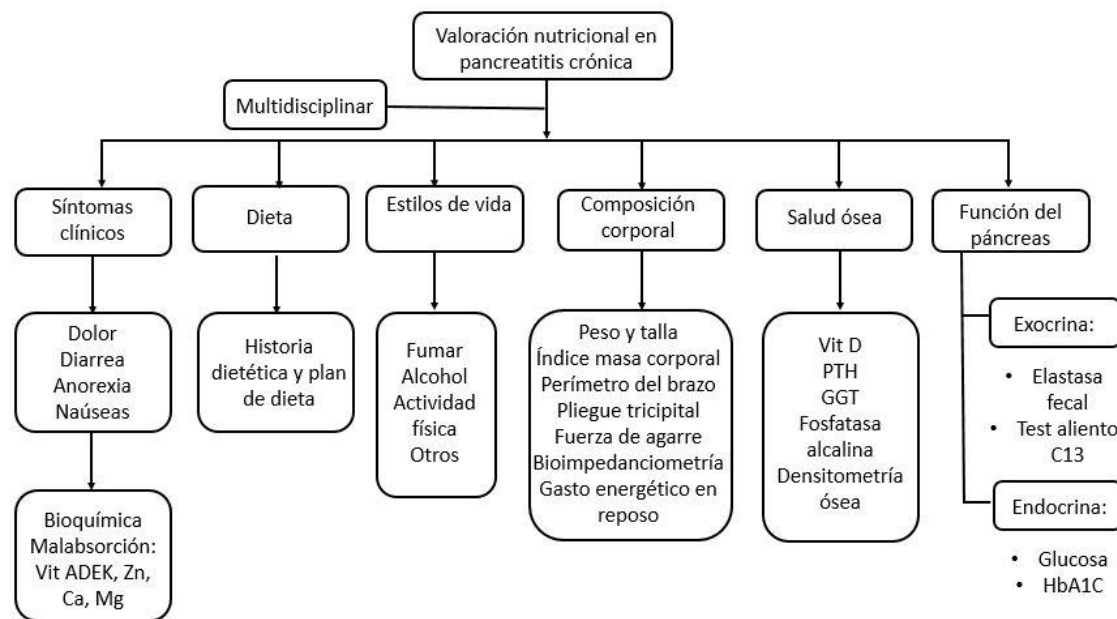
Valoración nutricional en pancreatitis crónica

Multidisciplinar

Síntomas clínicos

Dolor
Diarrea
Anorexia
Naúseas

Bioquímica
Malabsorción:
Vit ADEK, Zn, Ca, Mg

Dieta

Historia dietética y plan de dieta

Estilos de vida

Fumar
Alcohol
Actividad física
Otros

Composición corporal

Peso y talla
Índice masa corporal
Perímetro del brazo
Pliegue tricipital
Fuerza de agarre
Bioimpedanciometría
Gasto energético en reposo

Salud ósea

Vit D
PTH
GGT
Fosfatasa alcalina
Densitometría ósea

Función del páncreas

Exocrina:

• Elastasa fecal
• Test aliento C13

Endocrina:

• Glucosa
• HbA1C